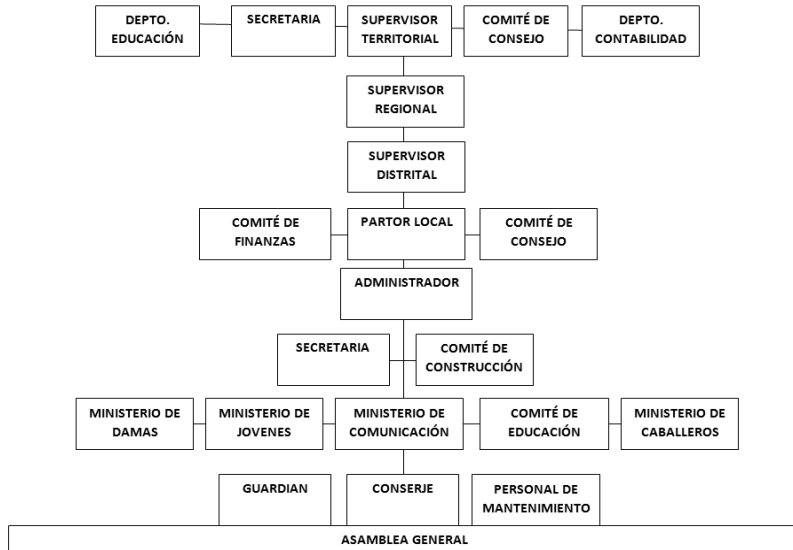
DEPTO. EDUCACIÓN

SECRETARIA

SUPERVISOR TERRITORIAL

COMITÉ DE CONSEJO

DEPTO. CONTABILIDAD

SUPERVISOR REGIONAL

SUPERVISOR DISTRITAL

COMITÉ DE FINANZAS

PARTOR LOCAL

COMITÉ DE CONSEJO

ADMINISTRADOR

SECRETARIA

COMITÉ DE CONSTRUCCIÓN

MINISTERIO DE DAMAS

MINISTERIO DE JOVENES

MINISTERIO DE COMUNICACIÓN

COMITÉ DE EDUCACIÓN

MINISTERIO DE CABALLEROS

GUARDIAN

CONSERJE

PERSONAL DE MANTENIMIENTO

ASAMBLEA GENERAL